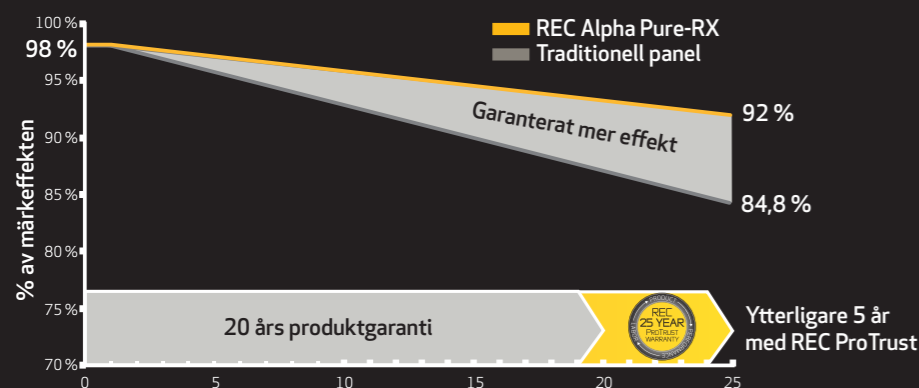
100 %
98 %
95 %
90 %
85 %
80 %
75 %
70 %
% av märkeffekten
REC Alpha Pure-RX
Traditionell panel
Garanterat mer effekt
92 %
84,8 %
20 års produktgaranti
PRODUCT
REC
25 YEAR
ProTrust
WARRANTY
Ytterligare 5 år med REC ProTrust
0
5
10
15
20
25